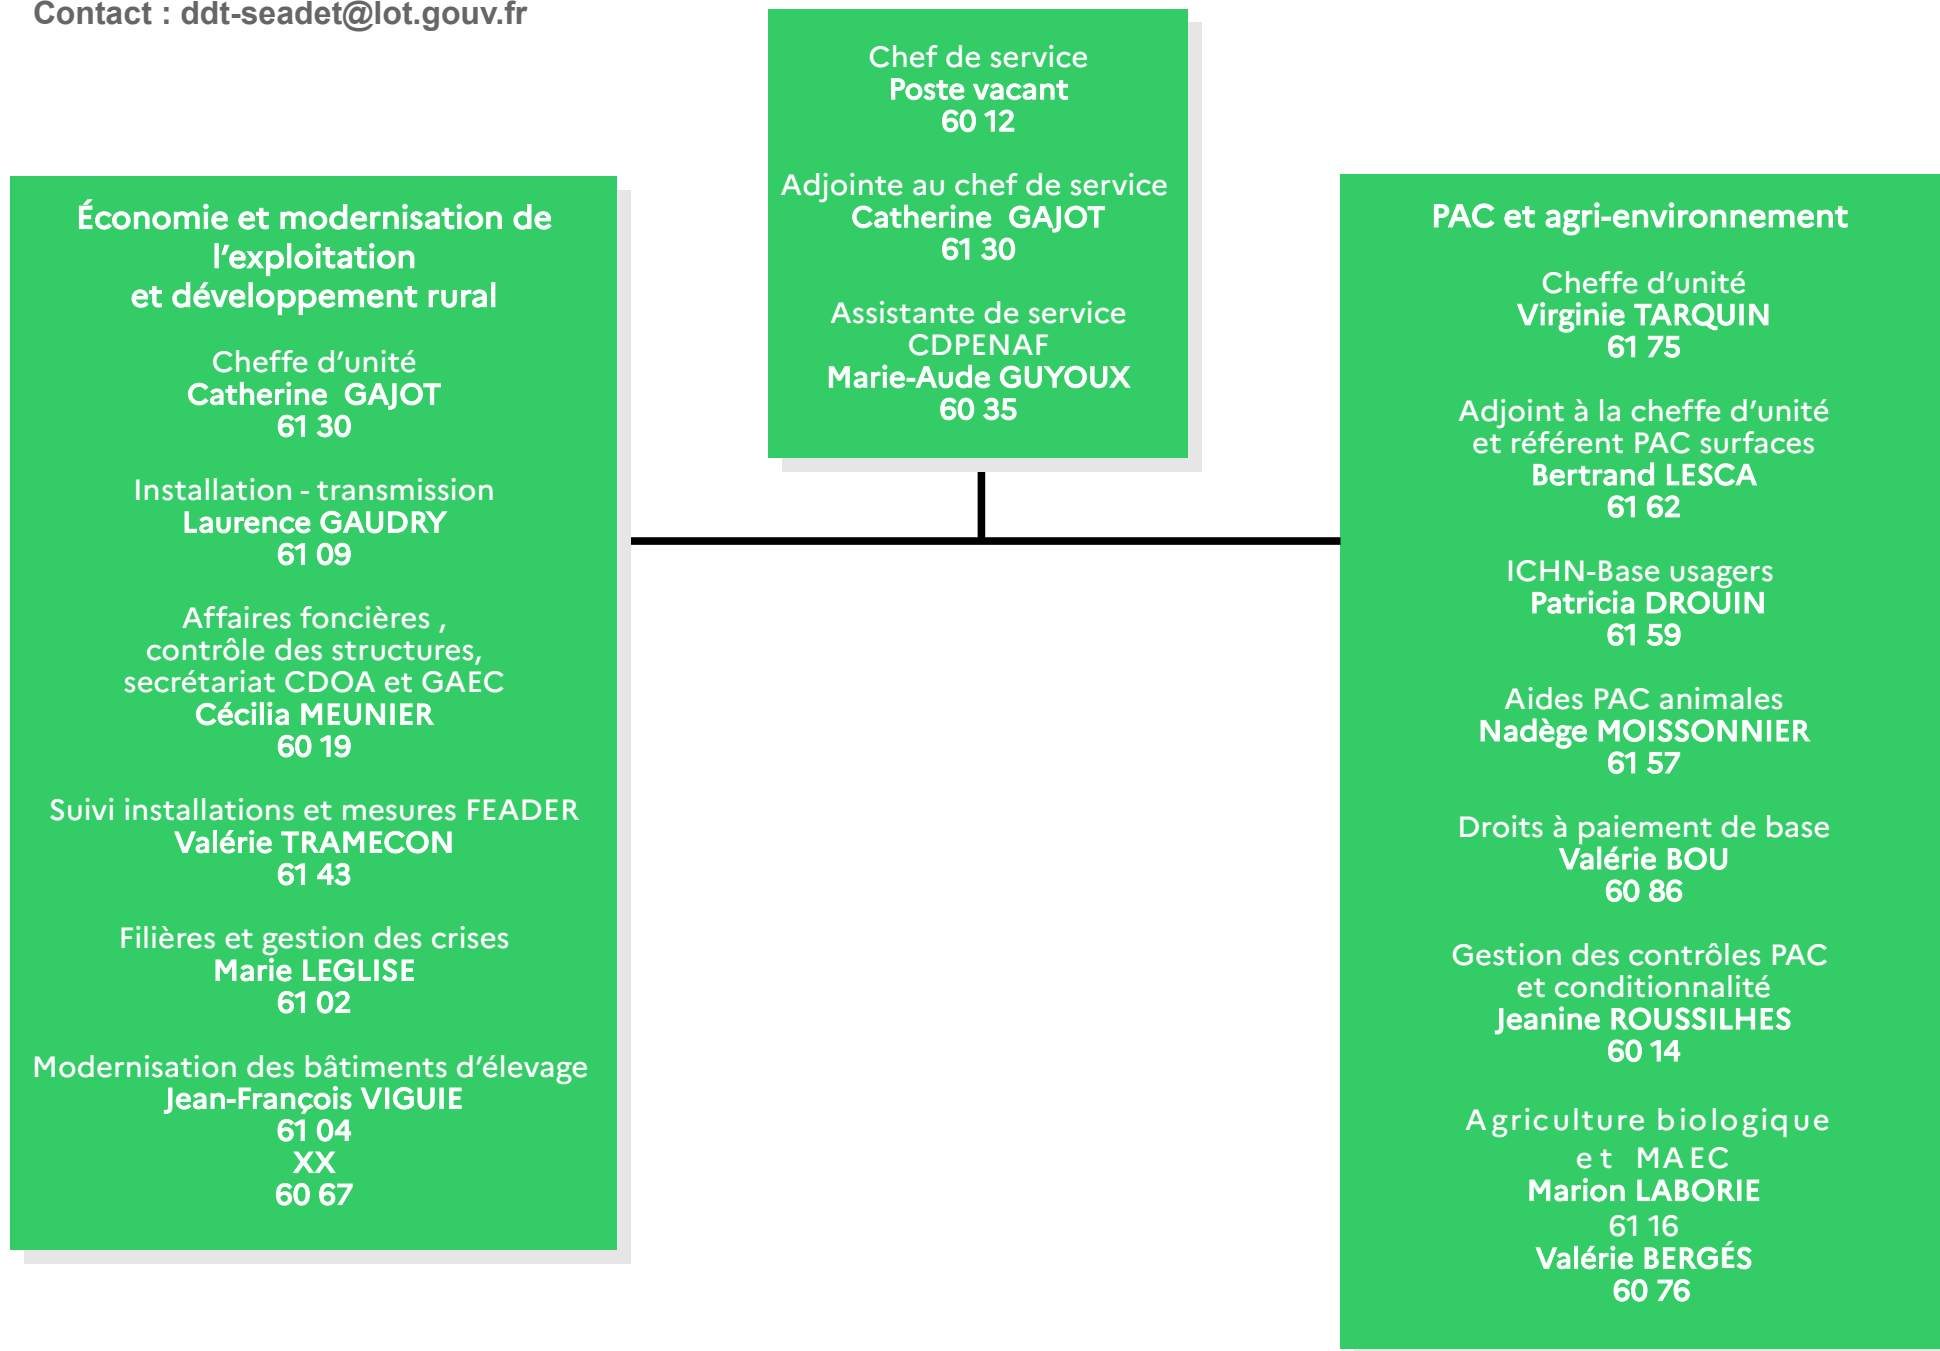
Contact : ddt-seadet@lot.gouv.fr

Chef de service
Poste vacant
60 12

Adjointe au chef de service
Catherine GAJOT
61 30

Assistante de service
CDPENAF
Marie-Aude GUYOUX
60 35

Économie et modernisation de l'exploitation et développement rural

Cheffe d'unité
Catherine GAJOT
61 30

Installation - transmission
Laurence GAUDRY
61 09

Affaires foncières , contrôle des structures, secrétariat CDOA et GAEC
Cécilia MEUNIER
60 19

Suivi installations et mesures FEADER
Valérie TRAMECON
61 43

Filières et gestion des crises
Marie LEGLISE
61 02

Modernisation des bâtiments d'élevage
Jean-François VIGUIE
61 04
XX
60 67

PAC et agri-environnement

Cheffe d'unité
Virginie TARQUIN
61 75

Adjoint à la cheffe d'unité et référent PAC surfaces
Bertrand LESCA
61 62

ICHN-Base usagers
Patricia DROUIN
61 59

Aides PAC animales
Nadège MOISSONNIER
61 57

Droits à paiement de base
Valérie BOU
60 86

Gestion des contrôles PAC et conditionnalité
Jeanine ROUSSILHES
60 14

Agriculture biologique et MAEC
Marion LABORIE
61 16
Valérie BERGÉS
60 76